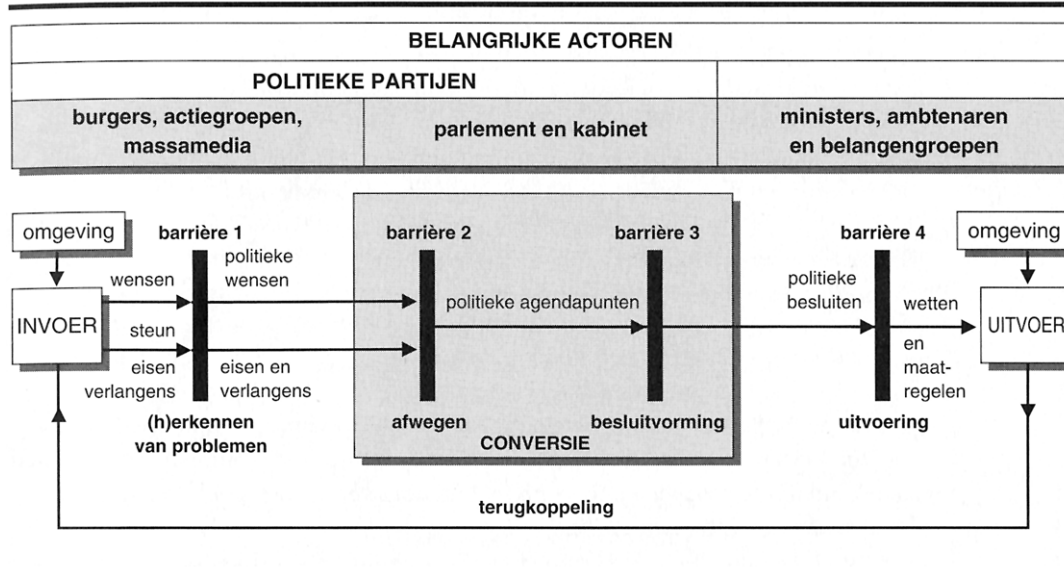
| BELANGRIJKE ACTOREN | | |
|---|---|---|
| POLITIEKE PARTIJEN | | |
| burgers, actiegroepen, massamedia | parlement en kabinet | ministers, ambtenaren en belangengroepen |

omgeving

barrière 1

barrière 2

barrière 3

barrière 4

omgeving

wensen

politieke wensen

INVOER

steun

eisen verlangens

eisen en verlangens

politieke agendapunten

politieke besluiten

wetten

en maatregelen

UITVOER

(h)erkennen van problemen

afwegen

besluitvorming

uitvoering

CONVERSIE

terugkoppeling